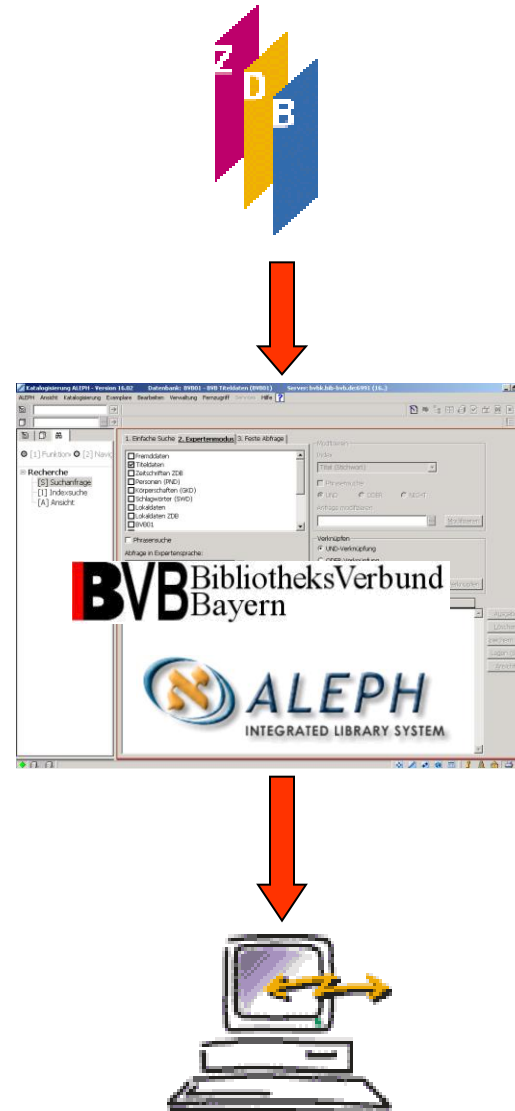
Z
D
B

Katalogisierung ALEPH - Version 16.02 Datenbank: BVB01 - BVB Titeldaten (BVB01) Server: bvbk.bib-bvb.de:6991 (16..)

ALEPH Ansicht Katalogisierung Exemplare Bearbeiten Verwaltung Fernzugriff Services Hilfe ?

[1] Funktionen [2] Navig

Recherche
[S] Suchanfrage
[1] Indexsuche
[A] Ansicht

1. Einfache Suche 2. Expertenmodus 3. Feste Abfrage

Fremddaten
Titeldaten
Zeitschriften ZDB
Personen (PND)
Körperschaften (GKD)
Schlagwörter (SWD)
Lokaldaten
Lokaldaten ZDB
BVB01

Phrasensuche
Abfrage in Expertensprache:

Modifizieren
Index
Titel (Stichwort)
Phrasensuche
UND ODER NICHT
Anfrage modifizieren
Modifizieren

Verknüpfen
UND-Verknüpfung
ODER-Verknüpfung
Verknüpfen

BVB BibliotheksVerbund Bayern

ALEPH
INTEGRATED LIBRARY SYSTEM